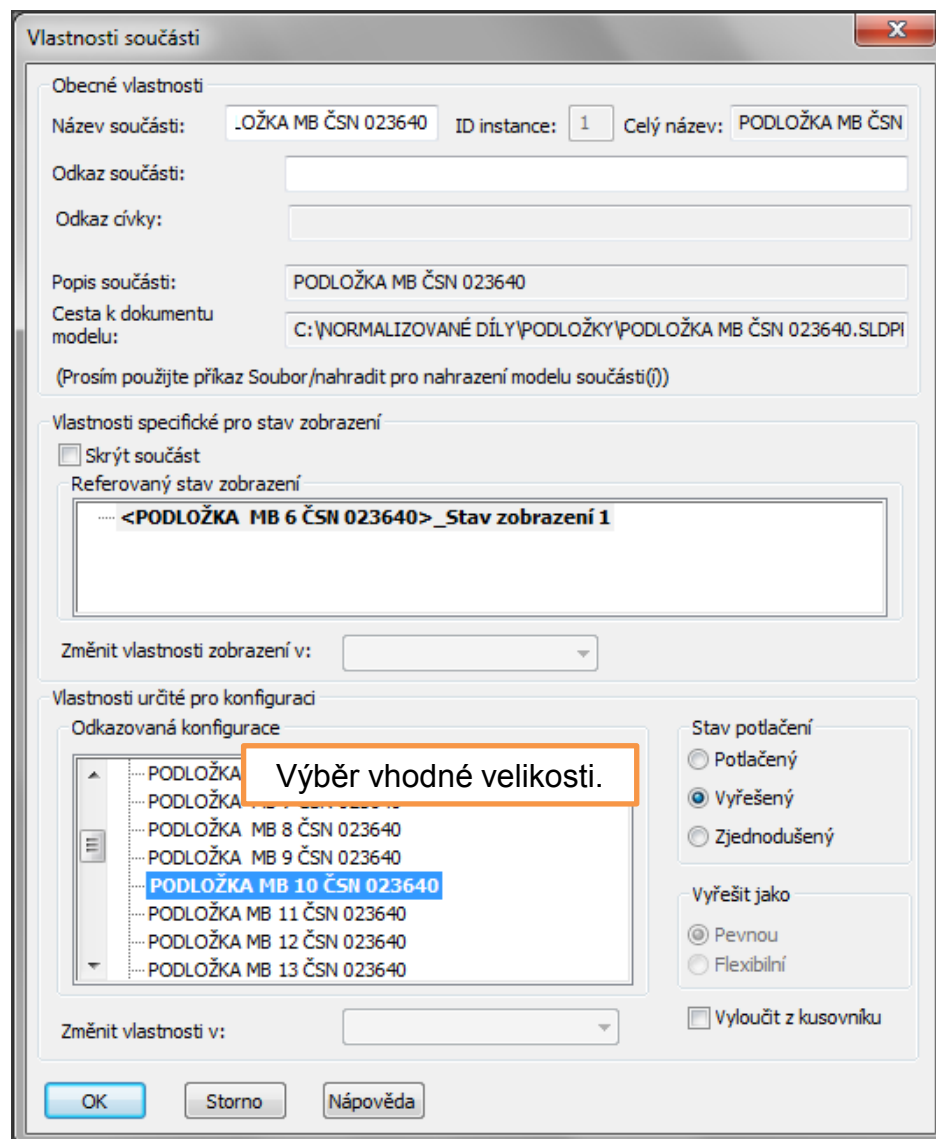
Vlastnosti součásti

Obecné vlastnosti

Název součásti: .OŽKA MB ČSN 023640 ID instance: 1 Celý název: PODLOŽKA MB ČSN

Odkaz součásti:

Odkaz cívky:

Popis součásti: PODLOŽKA MB ČSN 023640

Cesta k dokumentu modelu: C:\NORMALIZOVANÉ DÍLY\PODLOŽKY\PODLOŽKA MB ČSN 023640.SLDPI

(Prosím použijte příkaz Soubor/nahradit pro nahrazení modelu součásti(í))

Vlastnosti specifické pro stav zobrazení

Skrýt součást

Referovaný stav zobrazení

<PODLOŽKA MB 6 ČSN 023640>_Stav zobrazení 1

Změnit vlastnosti zobrazení v:

Vlastnosti určité pro konfiguraci

Odkazovaná konfigurace

PODLOŽKA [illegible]
PODLOŽKA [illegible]
PODLOŽKA MB 8 ČSN 023640
PODLOŽKA MB 9 ČSN 023640
PODLOŽKA MB 10 ČSN 023640
PODLOŽKA MB 11 ČSN 023640
PODLOŽKA MB 12 ČSN 023640
PODLOŽKA MB 13 ČSN 023640

Výběr vhodné velikosti.

Stav potlačení
Potlačený
Vyřešený
Zjednodušený

Vyřešit jako
Pevnou
Flexibilní

Vyloučit z kusovníku

Změnit vlastnosti v:

OK Storno Nápověda